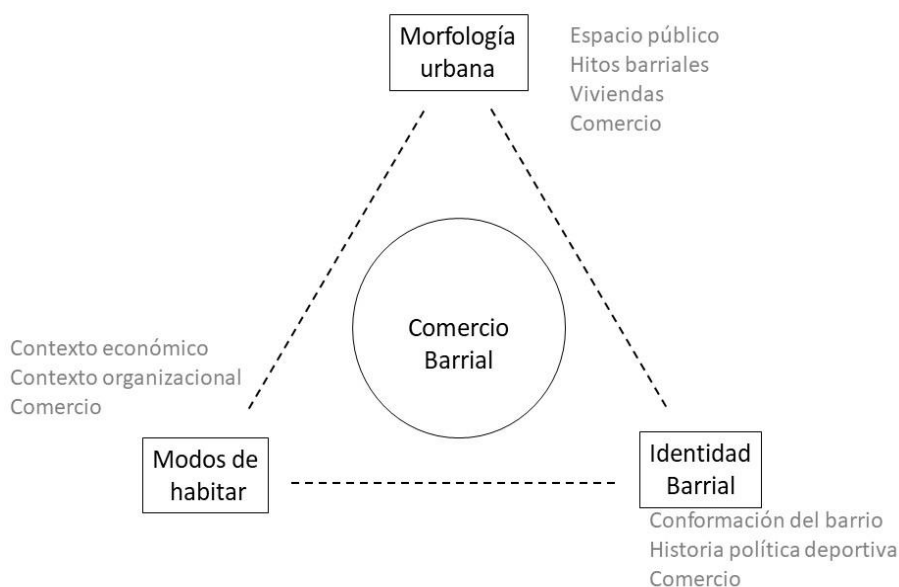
Morfología urbana

Espacio público
Hitos barriales
Viviendas
Comercio

Comercio Barrial

Contexto económico
Contexto organizacional
Comercio

Modos de habitar

Identidad Barrial

Conformación del barrio
Historia política deportiva
Comercio